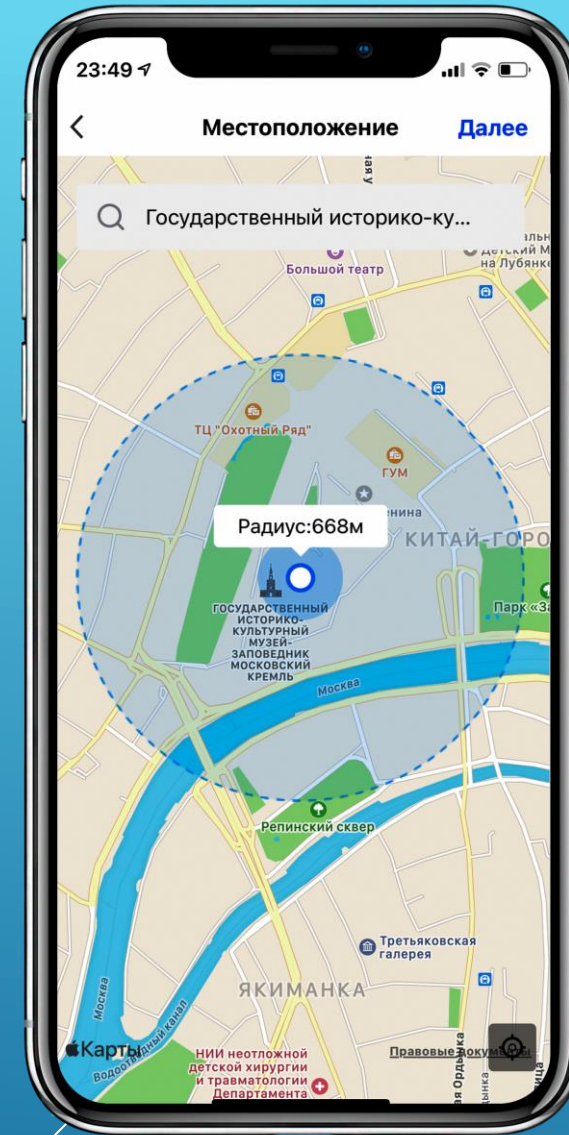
23:49

Местоположение

Далее

Государственный историко-ку...

Большой театр

Детский М на Лубянке

ТЦ "Охотный Ряд"

ГУМ

Радиус:668м

КИТАЙ-ГОРО

Парк «За

ГОСУДАРСТВЕННЫЙ ИСТОРИКО-КУЛЬТУРНЫЙ МУЗЕЙ-ЗАПОВЕДНИК МОСКОВСКИЙ КРЕМЛЬ

Москва

Репинский сквер

Третьяковская галерея

ЯКИМАНКА

Москва

Водоотводный канал

Карты

НИИ неотложной детской хирургии и травматологии Департамента

Правовые документы